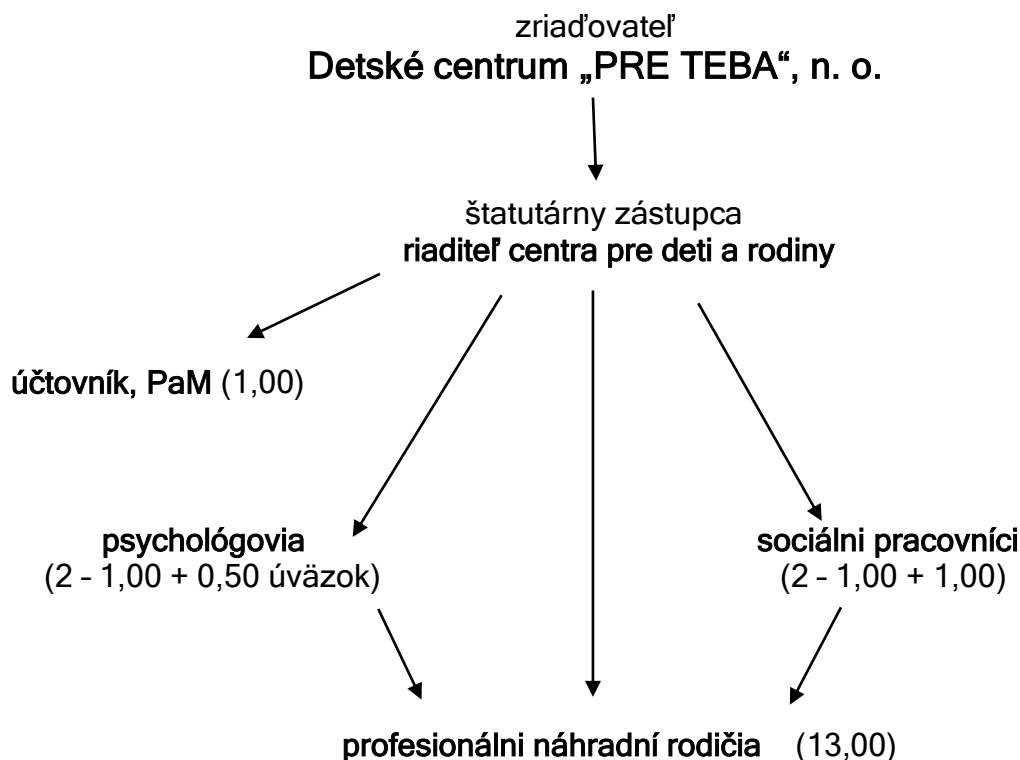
zriaďovateľ
Detské centrum „PRE TEBA“, n. o.

štatutárny zástupca
riaditeľ centra pre deti a rodiny

účtovník, PaM (1,00)

psychológovia
(2 – 1,00 + 0,50 úväzok)

sociálni pracovníci
(2 – 1,00 + 1,00)

profesionálni náhradní rodičia (13,00)